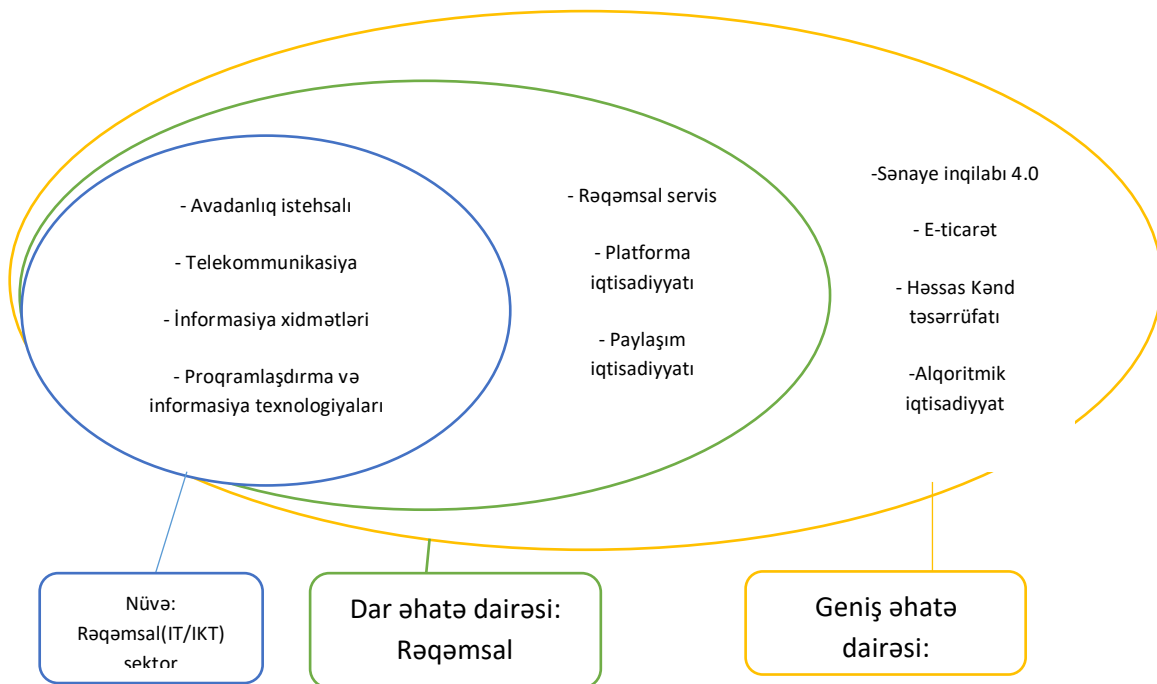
- Avadanlıq istehsalı

- Telekommunikasiya

- İnformasiya xidmətləri

- Proqramlaşdırma və informasiya texnologiyaları

- Rəqəmsal servis

- Platforma iqtisadiyyatı

- Paylaşım iqtisadiyyatı

-Sənaye inqilabı 4.0

- E-ticarət

- Həssas Kənd təsərrüfatı

-Alqoritmik iqtisadiyyat

Nüvə: Rəqəmsal(IT/IKT) sektor

Dar əhatə dairəsi: Rəqəmsal

Geniş əhatə dairəsi: